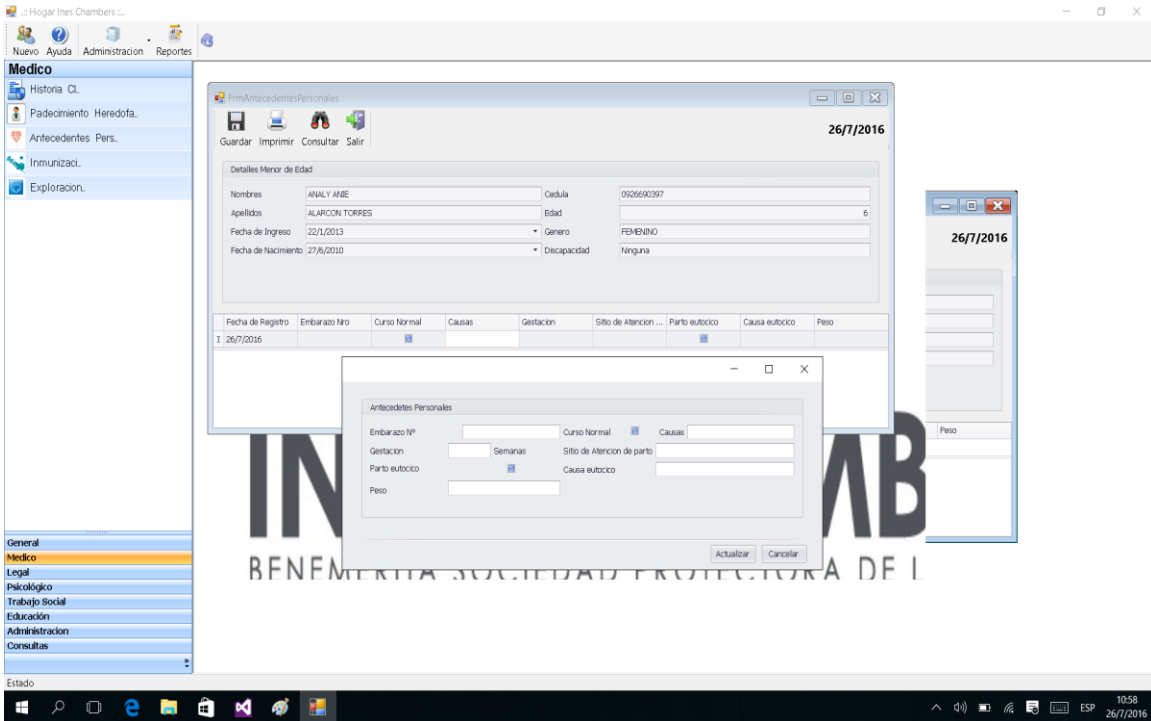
.:: Hogar Ines Chambers ::.

Nuevo Ayuda Administracion Reportes

Medico
Historia Cl.
Padecimiento Heredofa..
Antecedentes Pers..
Inmunizaci..
Exploracion..

FrmAntecedentesPersonales

Guardar Imprimir Consultar Salir

26/7/2016

Detalles Menor de Edad

Nombres ANALY ANIE
Cedula 0926690397
Apellidos ALARCON TORRES
Edad 6
Fecha de Ingreso 22/1/2013
Genero FEMENINO
Fecha de Nacimiento 27/6/2010
Discapacidad Ninguna

| Fecha de Registro | Embarazo Nro | Curso Normal | Causas | Gestacion | Sitio de Atencion ... | Parto eutocico | Causa eutocico | Peso |
|---|---|---|---|---|---|---|---|---|
| 26/7/2016 | | | | | | | | |

26/7/2016

Peso

Antecedetes Personales

Embarazo Nº
Curso Normal
Causas
Gestacion
Semanas
Sitio de Atencion de parto
Parto eutocico
Causa eutocico
Peso

Actualizar Cancelar

IN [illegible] MB
BENEMERITA SOCIEDAD PROTECTORA DE L

General
Medico
Legal
Psicológico
Trabajo Social
Educación
Administracion
Consultas

Estado

ESP 10:58 26/7/2016